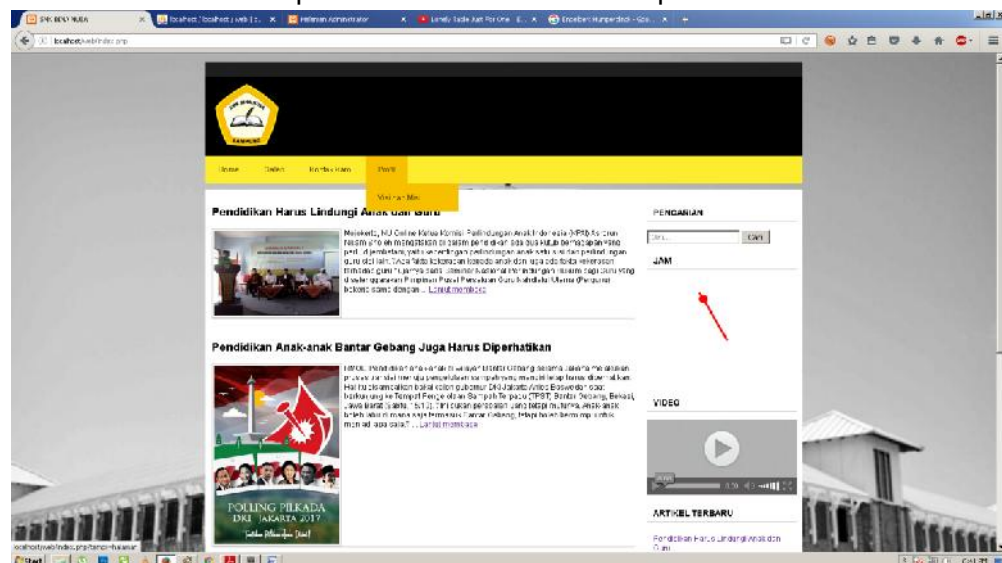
SMK BPD MUDA | localhost / localhost / web | | Halaman Administrator | Lonely Taste Aint For One | Erzebet Hunyadi

localhost/web/index.php

Home Sejarah Kontak Kami Profil

Visi dan Misi

Pendidikan Harus Lindungi Anak dan Guru

Mojokerto, NU Online Ketua Komisi Perlindungan Anak Indonesia (KPAI) Asrorun Niam sholeh mengatakan bahwa sistem pendidikan ada pula kebutuhan perlindungan anak serta perlindungan guru dari lain. Ada fakta kekerasan terhadap anak dan juga ada fakta kekerasan terhadap guru. ... Lanjut membaca

Pendidikan Anak-anak Bantar Gebang Juga Harus Diperhatikan

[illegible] ... Lanjut membaca

POLLING PILKADA DKI JAKARTA 2017

PENCARIAN

Cari

JAM

VIDEO

ARTIKEL TERBARU

Pendidikan Harus Lindungi Anak dan Guru

localhost/web/index.php?tampil=halaman

Start